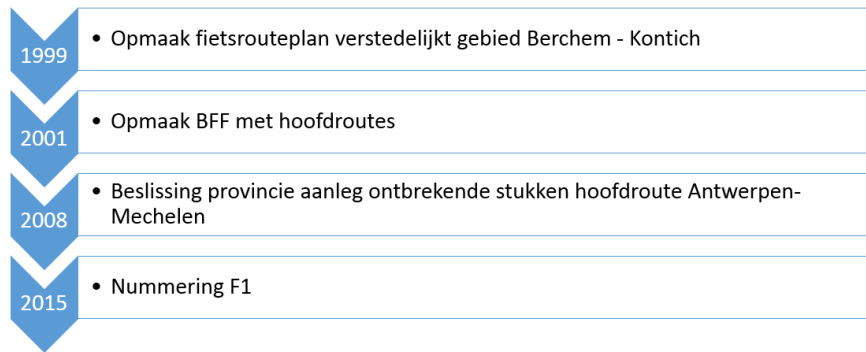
1999

• Opmaak fietsrouteplan verstedelijkt gebied Berchem - Kontich

2001

• Opmaak BFF met hoofdroutes

2008

• Beslissing provincie aanleg ontbrekende stukken hoofdroute Antwerpen-Mechelen

2015

• Nummering F1